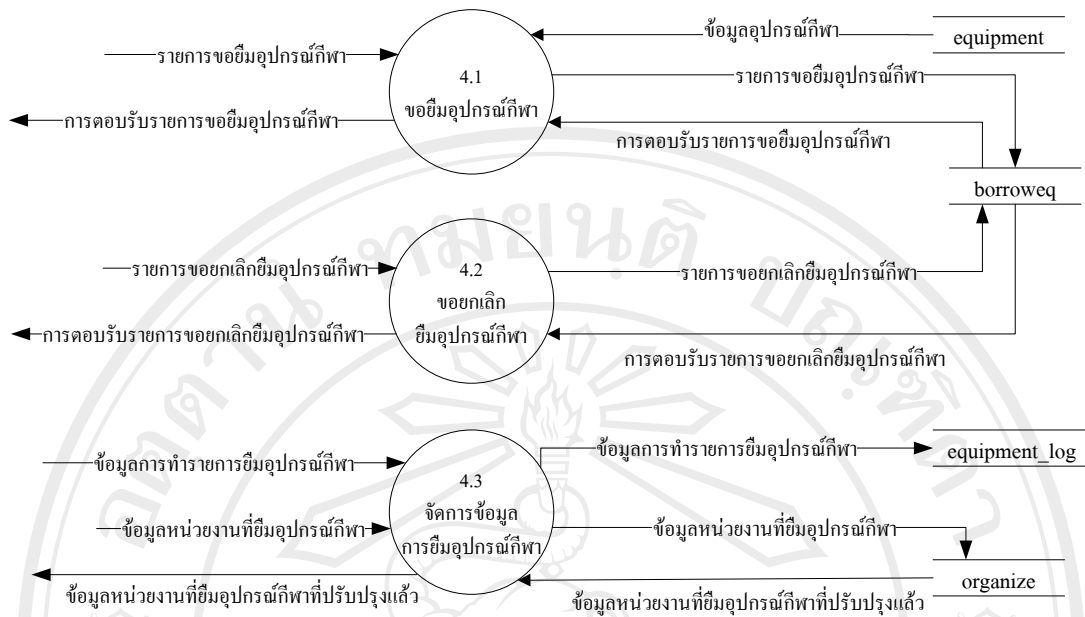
รายการขอยืมอุปกรณ์กีฬา

การตอบรับรายการขอยืมอุปกรณ์กีฬา

4.1
ขอยืมอุปกรณ์กีฬา

ข้อมูลอุปกรณ์กีฬา

equipment

รายการขอยืมอุปกรณ์กีฬา

การตอบรับรายการขอยืมอุปกรณ์กีฬา

borroweq

รายการขอยกเลิกยืมอุปกรณ์กีฬา

การตอบรับรายการขอยกเลิกยืมอุปกรณ์กีฬา

4.2
ขอยกเลิก
ยืมอุปกรณ์กีฬา

รายการขอยกเลิกยืมอุปกรณ์กีฬา

การตอบรับรายการขอยกเลิกยืมอุปกรณ์กีฬา

ข้อมูลการทำรายการยืมอุปกรณ์กีฬา

ข้อมูลหน่วยงานที่ยืมอุปกรณ์กีฬา

ข้อมูลหน่วยงานที่ยืมอุปกรณ์กีฬาที่ปรับปรุงแล้ว

4.3
จัดการข้อมูล
การยืมอุปกรณ์กีฬา

ข้อมูลการทำรายการยืมอุปกรณ์กีฬา

equipment_log

ข้อมูลหน่วยงานที่ยืมอุปกรณ์กีฬา

organize

ข้อมูลหน่วยงานที่ยืมอุปกรณ์กีฬาที่ปรับปรุงแล้ว